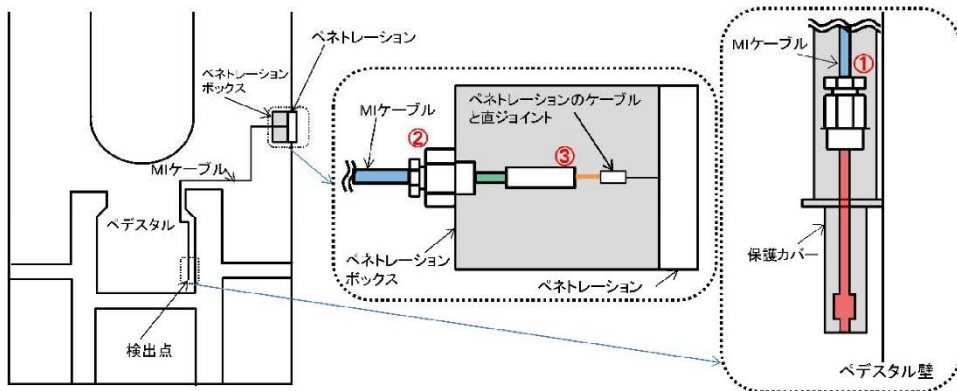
ペネトレーション

ペネトレーションボックス

MIケーブル

ペデスタル

検出点

MIケーブル

②

ペネトレーションのケーブルと直ジョイント

③

ペネトレーションボックス

ペネトレーション

MIケーブル

①

保護カバー

ペデスタル壁